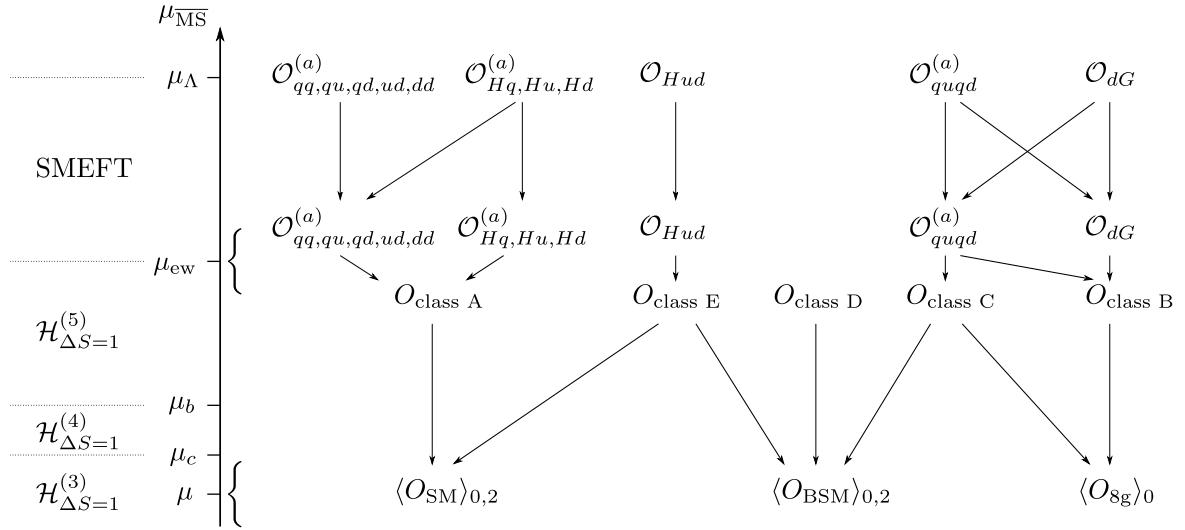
$\mu_{\overline{\text{MS}}}$

$\mu_\Lambda$ $\mathcal{O}^{(a)}_{qq,qu,qd,ud,dd}$ $\mathcal{O}^{(a)}_{Hq,Hu,Hd}$ $\mathcal{O}_{Hud}$ $\mathcal{O}^{(a)}_{quqd}$ $\mathcal{O}_{dG}$

SMEFT

$\mathcal{O}^{(a)}_{qq,qu,qd,ud,dd}$ $\mathcal{O}^{(a)}_{Hq,Hu,Hd}$ $\mathcal{O}_{Hud}$ $\mathcal{O}^{(a)}_{quqd}$ $\mathcal{O}_{dG}$

$\mu_{\text{ew}}$

$O_{\text{class A}}$ $O_{\text{class E}}$ $O_{\text{class D}}$ $O_{\text{class C}}$ $O_{\text{class B}}$

$\mathcal{H}^{(5)}_{\Delta S=1}$

$\mu_b$

$\mathcal{H}^{(4)}_{\Delta S=1}$

$\mu_c$

$\mathcal{H}^{(3)}_{\Delta S=1}$ $\mu$

$\langle O_{\text{SM}}\rangle_{0,2}$ $\langle O_{\text{BSM}}\rangle_{0,2}$ $\langle O_{8\text{g}}\rangle_0$